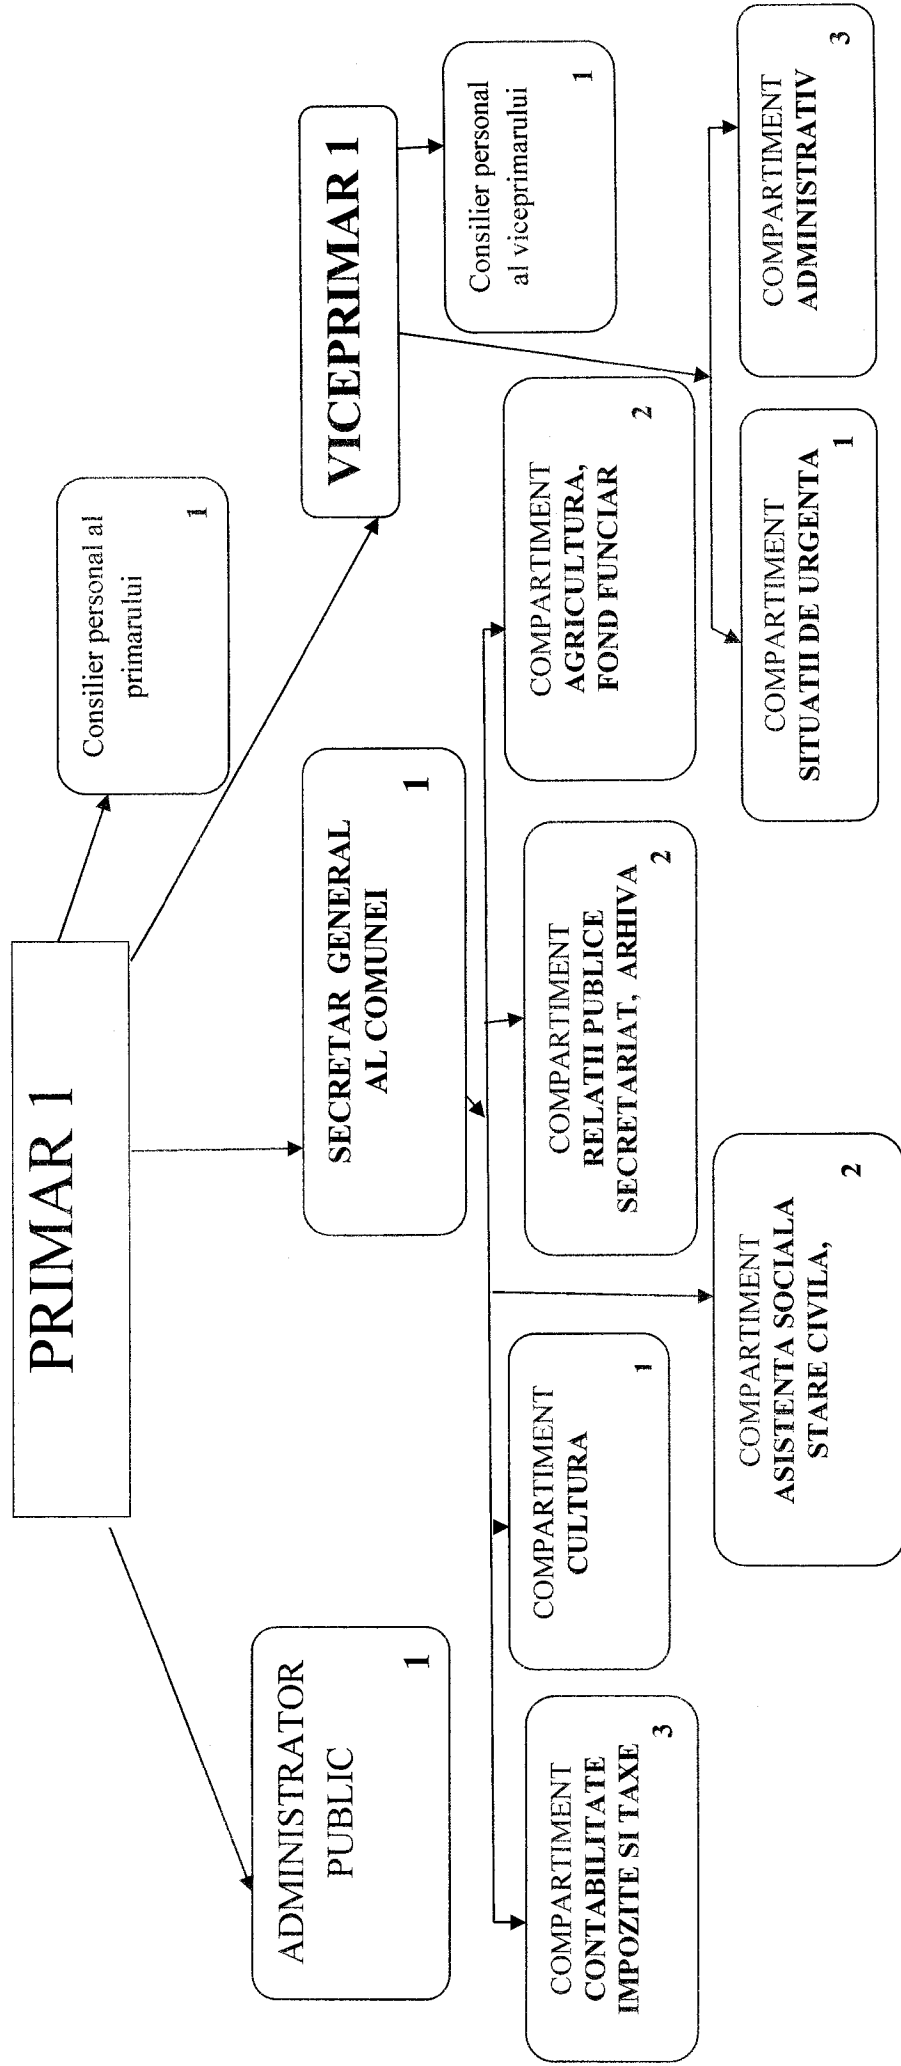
PRIMAR 1

Consilier personal al primarului 1

VICEPRIMAR 1

Consilier personal al viceprimarului 1

ADMINISTRATOR PUBLIC 1

SECRETAR GENERAL AL COMUNEI 1

COMPARTIMENT CONTABILITATE IMPOZITE SI TAXE 3

COMPARTIMENT CULTURA 1

COMPARTIMENT ASISTENTA SOCIALA STARE CIVILA, 2

COMPARTIMENT RELATII PUBLICE SECRETARIAT, ARHIVA 2

COMPARTIMENT AGRICULTURA, FOND FUNCIAR 2

COMPARTIMENT SITUATII DE URGENTA 1

COMPARTIMENT ADMINISTRATIV 3